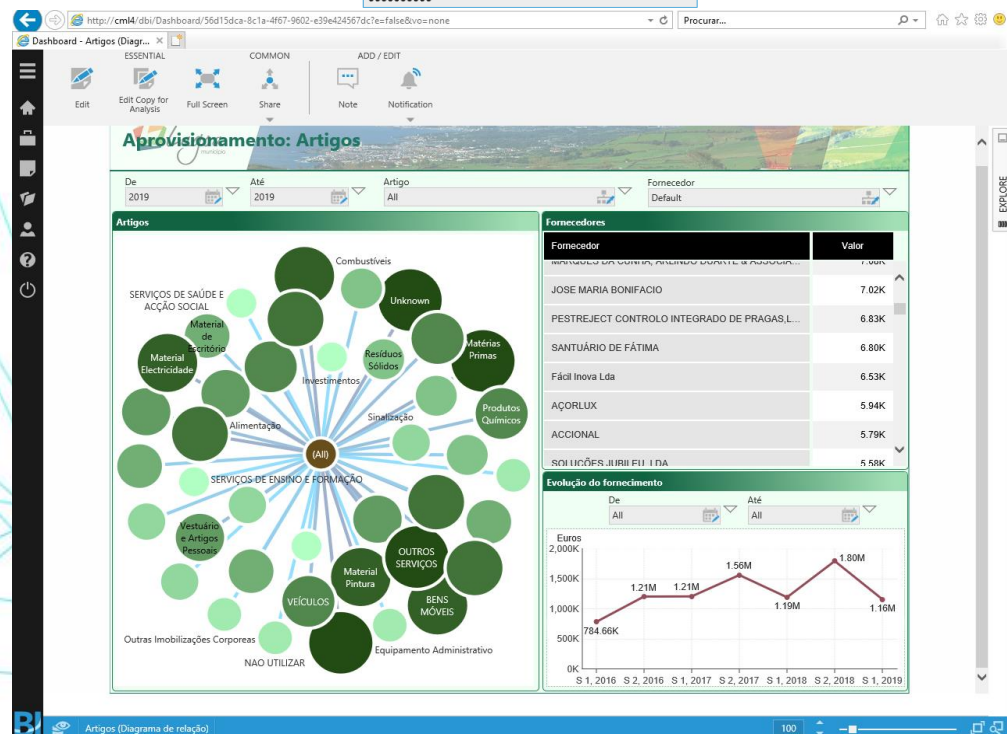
http://cml4/dbi/Dashboard/56d15dca-8c1a-4f67-9602-e39e424567dc?e=false&vo=none

Procurar...

Dashboard - Artigos (Diagr... ×

ESSENTIAL

COMMON

ADD / EDIT

Edit

Edit Copy for Analysis

Full Screen

Share

Note

Notification

Aprovisionamento: Artigos

EXPLORE

De
2019

Até
2019

Artigo
All

Fornecedor
Default

Artigos

Combustíveis

SERVIÇOS DE SAÚDE E ACÇÃO SOCIAL

Unknown

Material de Escritório

Material Electricidade

Resíduos Sólidos

Matérias Primas

Investimentos

Produtos Químicos

Sinalização

Alimentação

(All)

SERVIÇOS DE ENSINO E FORMAÇÃO

Vestuário e Artigos Pessoais

OUTROS SERVIÇOS

Material Pintura

BENS MÓVEIS

VEÍCULOS

Outras Imobilizações Corporeas

Equipamento Administrativo

NAO UTILIZAR

Fornecedores

| Fornecedor | Valor |
|---|---|
| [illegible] | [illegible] |
| JOSE MARIA BONIFACIO | 7.02K |
| PESTREJECT CONTROLO INTEGRADO DE PRAGAS,L... | 6.83K |
| SANTUÁRIO DE FÁTIMA | 6.80K |
| Fácil Inova Lda | 6.53K |
| AÇORLUX | 5.94K |
| ACCIONAL | 5.79K |
| SOLUÇÕES JUBILEU LDA | 5.58K |

Evolução do fornecimento

De
All

Até
All

Euros

2,000K
1,500K
1,000K
500K
0K

784.66K
1.21M
1.21M
1.56M
1.19M
1.80M
1.16M

S 1, 2016
S 2, 2016
S 1, 2017
S 2, 2017
S 1, 2018
S 2, 2018
S 1, 2019

BI

Artigos (Diagrama de relação)

100